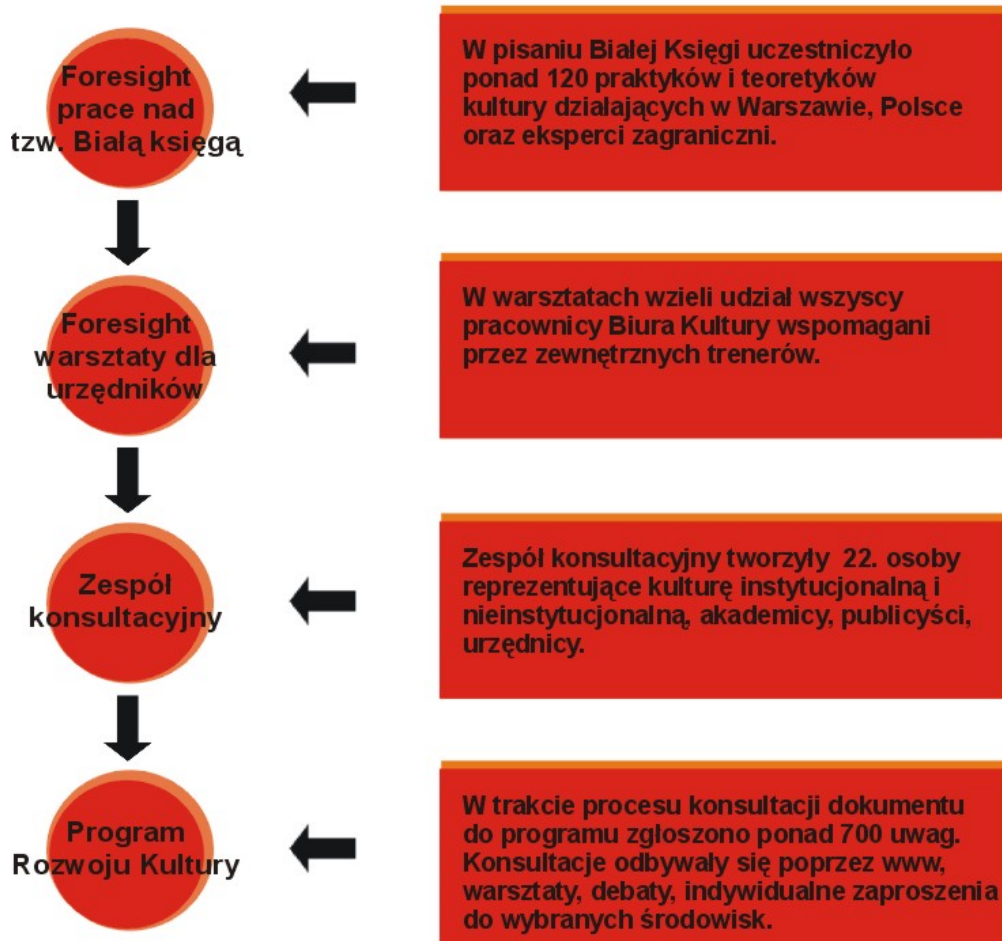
Foresight prace nad tzw. Białą księgą

W pisaniu Bialej Księgi uczestniczyło ponad 120 praktyków i teoretyków kultury działających w Warszawie, Polsce oraz eksperci zagraniczni.

Foresight warsztaty dla urzędników

W warsztatach wzieli udział wszyscy pracownicy Biura Kultury wspomagani przez zewnętrznych trenerów.

Zespół konsultacyjny

Zespół konsultacyjny tworzyły 22. osoby reprezentujące kulturę instytucjonalną i nieinstytucjonalną, akademicy, publicyści, urzędnicy.

Program Rozwoju Kultury

W trakcie procesu konsultacji dokumentu do programu zgłoszono ponad 700 uwag. Konsultacje odbywały się poprzez www, warsztaty, debaty, indywidualne zaproszenia do wybranych środowisk.